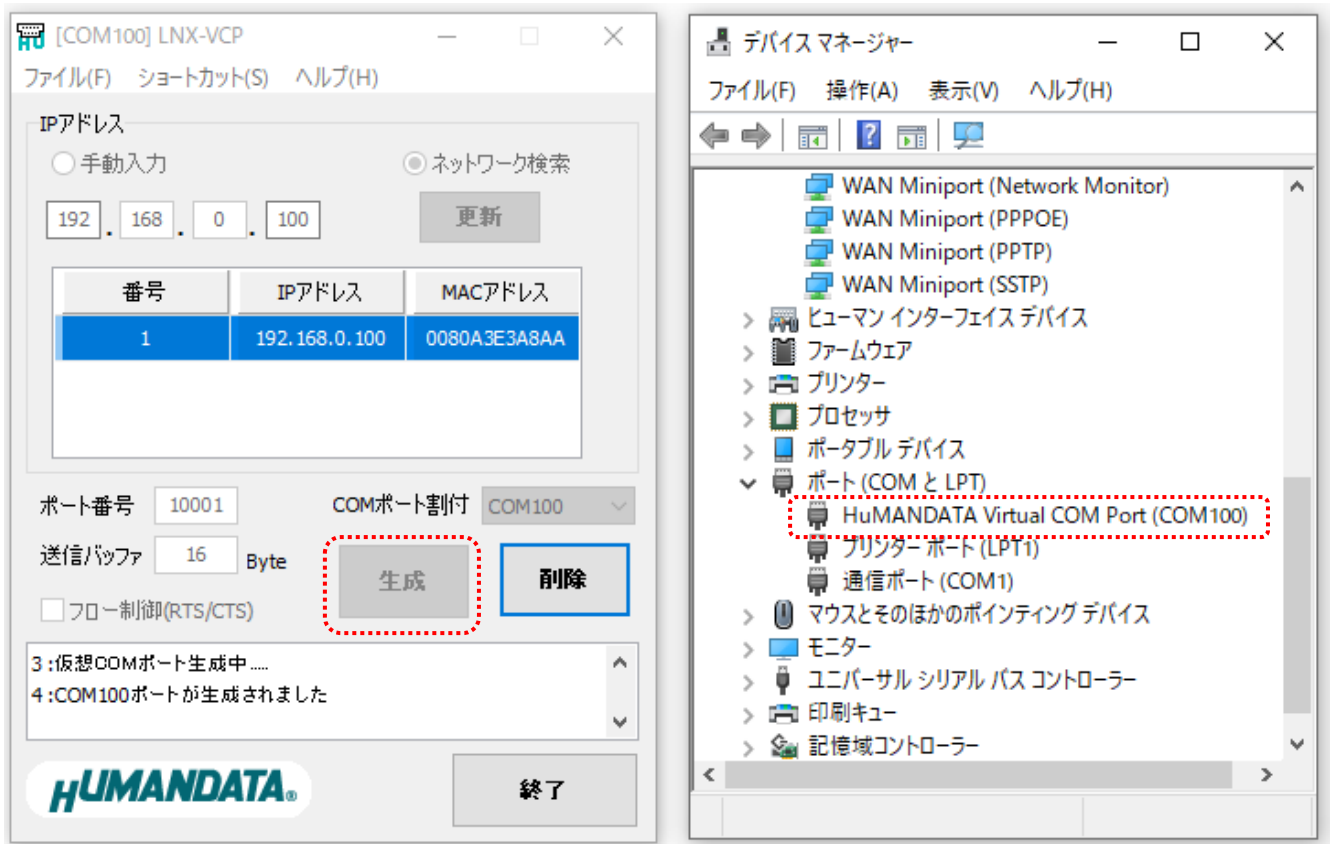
[COM100] LNX-VCP

ファイル(F) ショートカット(S) ヘルプ(H)

IPアドレス

手動入力 ネットワーク検索

192 . 168 . 0 . 100

更新

| 番号 | IPアドレス | MACアドレス |
|---|---|---|
| 1 | 192.168.0.100 | 0080A3E3A8AA |

ポート番号 10001

COMポート割付 COM100

送信バッファ 16 Byte

生成

削除

フロー制御(RTS/CTS)

3 :仮想COMポート生成中.....
4 :COM100ポートが生成されました

HUMANDATA

終了

デバイス マネージャー

ファイル(F) 操作(A) 表示(V) ヘルプ(H)

WAN Miniport (Network Monitor)
WAN Miniport (PPPOE)
WAN Miniport (PPTP)
WAN Miniport (SSTP)
ヒューマン インターフェイス デバイス
ファームウェア
プリンター
プロセッサ
ポータブル デバイス
ポート (COM と LPT)
HuMANDATA Virtual COM Port (COM100)
プリンター ポート (LPT1)
通信ポート (COM1)
マウスとそのほかのポインティング デバイス
モニター
ユニバーサル シリアル バス コントローラー
印刷キュー
記憶域コントローラー